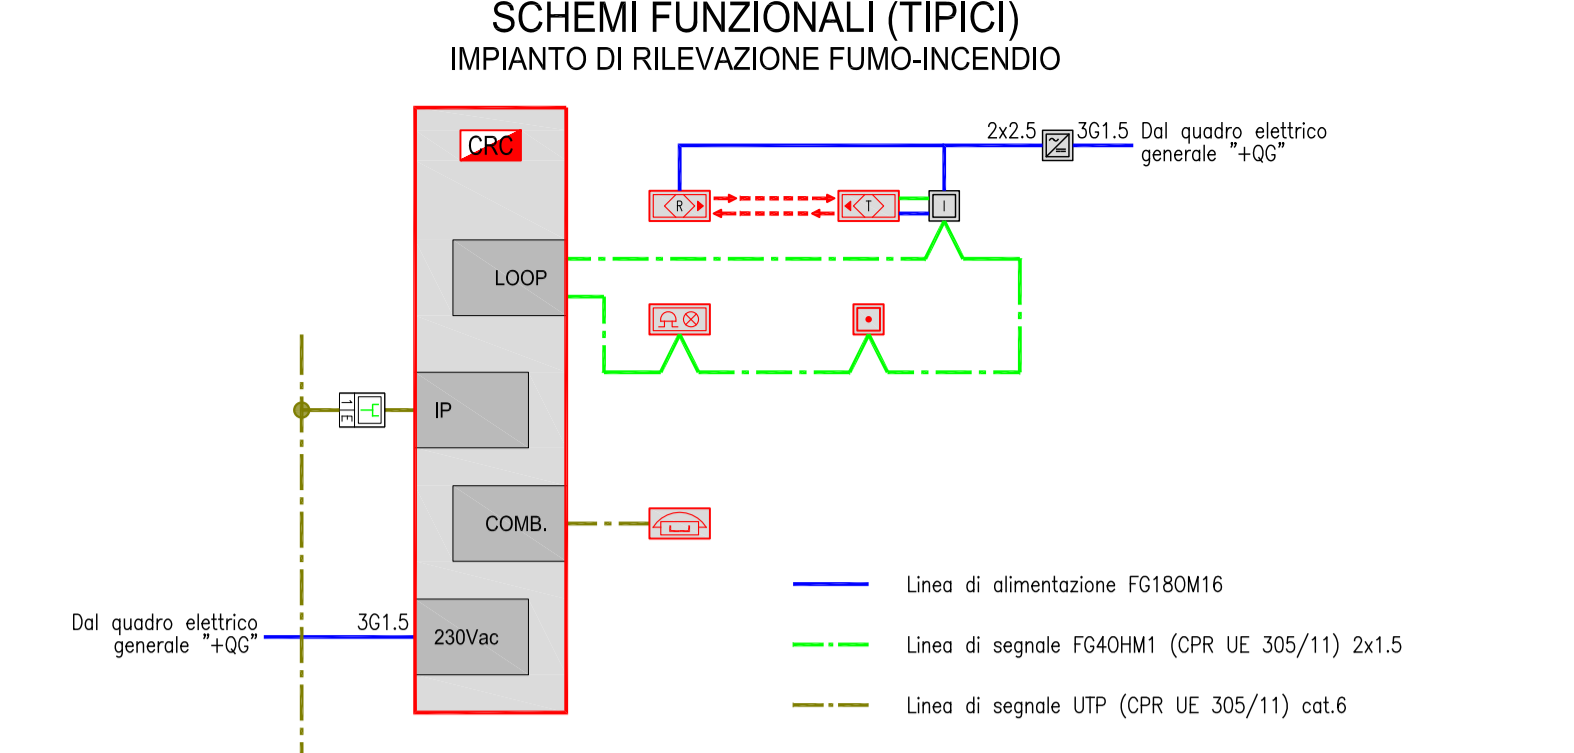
SCHEMI FUNZIONALI (TIPICI)
IMPIANTO DI RILEVAZIONE FUMO-INCENDIO

CRC

2x2.5

3G1.5 Dal quadro elettrico generale "+QG"

R

T

I

LOOP

IP

1E

COMB.

230Vac

Dal quadro elettrico generale "+QG"

3G1.5

Linea di alimentazione FG18OM16

Linea di segnale FG4OHM1 (CPR UE 305/11) 2x1.5

Linea di segnale UTP (CPR UE 305/11) cat.6